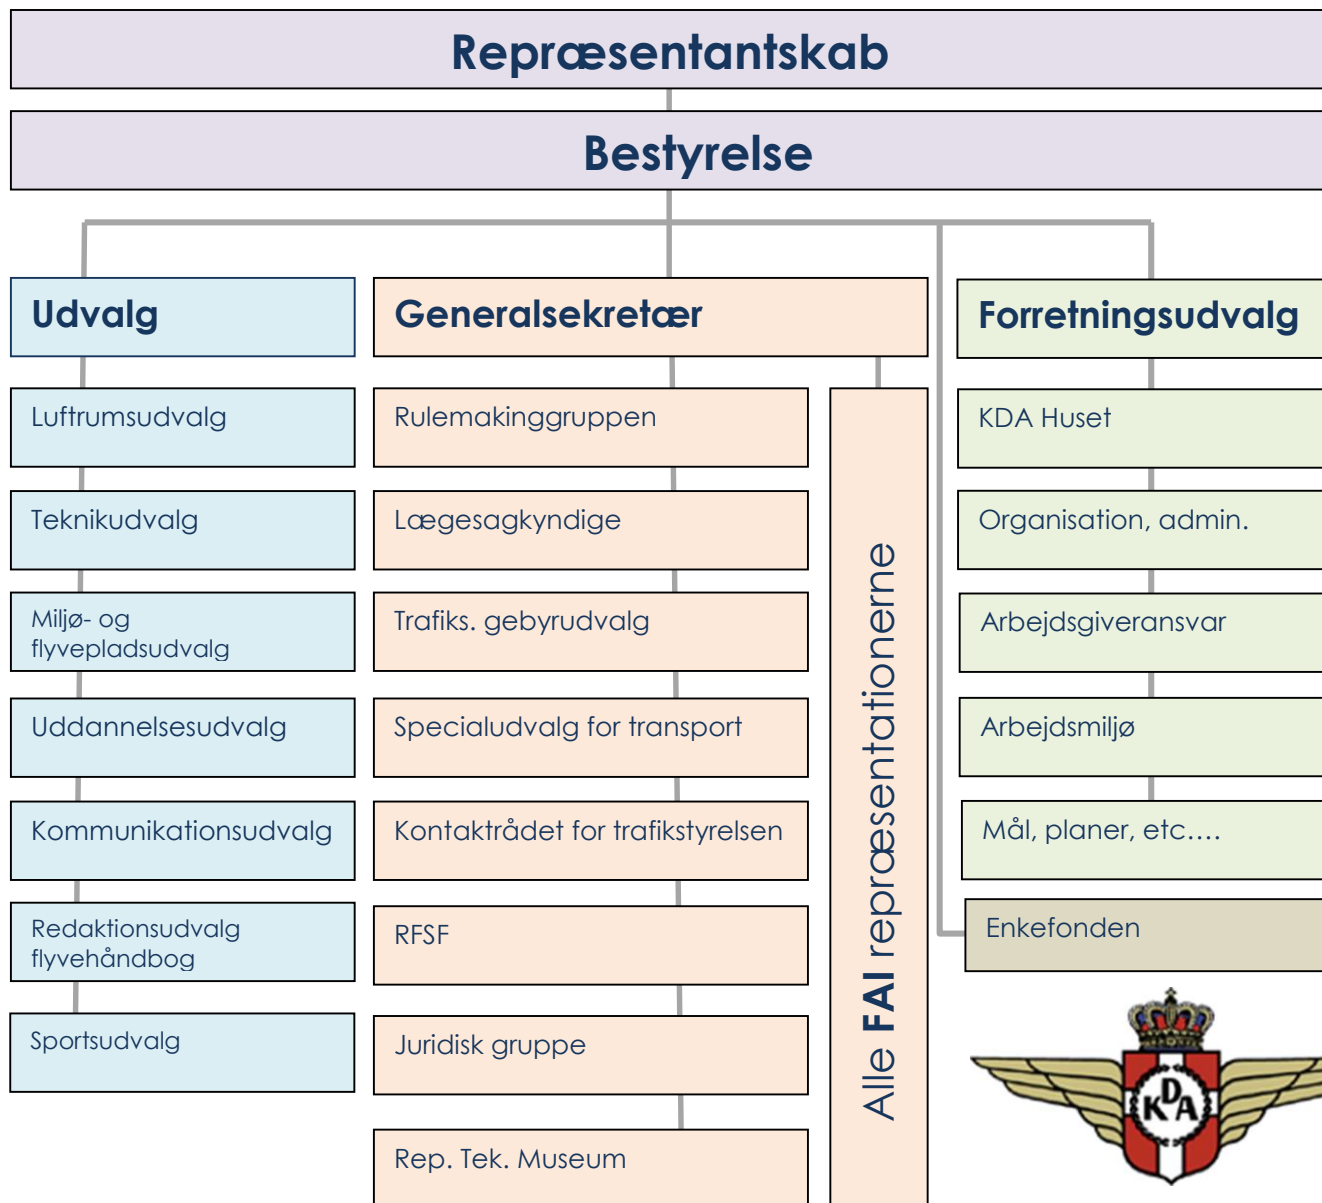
Repræsentantskab

Bestyrelse

Udvalg

Luftrumsudvalg

Teknikudvalg

Miljø- og flyvepladsudvalg

Uddannelsesudvalg

Kommunikationsudvalg

Redaktionsudvalg flyvehåndbog

Sportsudvalg

Generalsekretær

Rulemakinggruppen

Lægesagkyndige

Trafiks. gebyrudvalg

Specialudvalg for transport

Kontaktrådet for trafikstyrelsen

RFSF

Juridisk gruppe

Rep. Tek. Museum

Alle FAI repræsentationerne

Forretningsudvalg

KDA Huset

Organisation, admin.

Arbejdsgiveransvar

Arbejdsmiljø

Mål, planer, etc….

Enkefonden

KDA